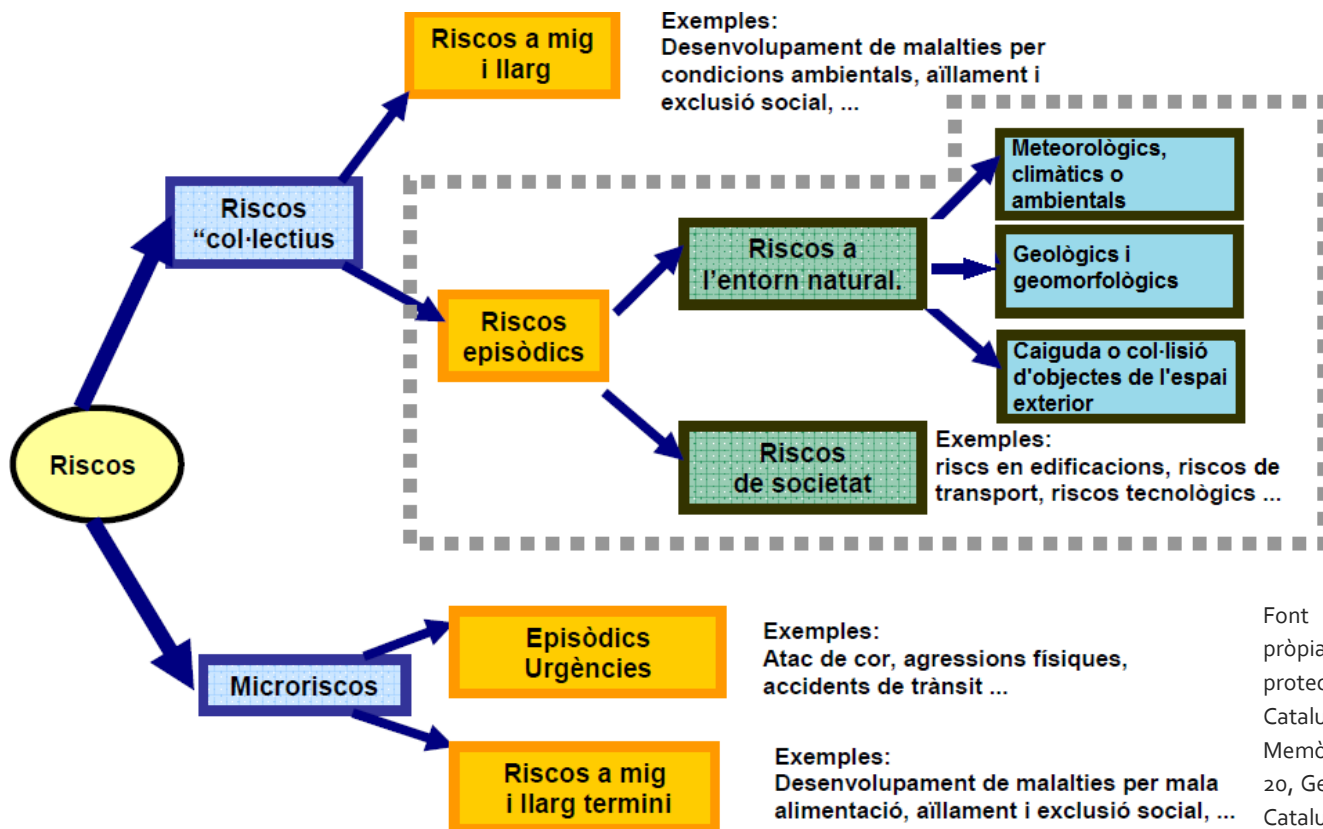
Riscos

Riscos "col·lectius

Riscos a mig i llarg

Exemples:
Desenvolupament de malalties per condicions ambientals, aïllament i exclusió social, ...

Riscos episòdics

Riscos a l'entorn natural.

Meteorològics, climàtics o ambientals

Geològics i geomorfològics

Caiguda o col·lisió d'objectes de l'espai exterior

Riscos de societat

Exemples:
riscs en edificacions, riscos de transport, riscos tecnològics ...

Microriscos

Episòdics Urgències

Exemples:
Atac de cor, agressions físiques, accidents de trànsit ...

Riscos a mig i llarg termini

Exemples:
Desenvolupament de malalties per mala alimentació, aïllament i exclusió social, ...

Font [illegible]
pròpia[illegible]
protec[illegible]
Catalu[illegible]
Memò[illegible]
20, Ge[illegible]
Catalu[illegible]